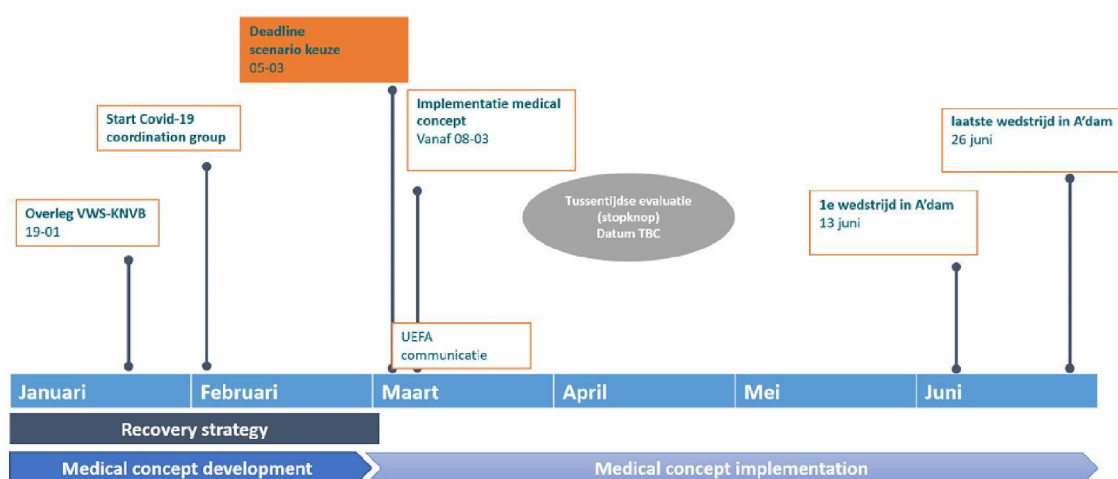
Deadline
scenario keuze
05-03

Start Covid-19
coordination group

Implementatie medical concept
Vanaf 08-03

laatste wedstrijd in A'dam
26 juni

Overleg VWS-KNVB
19-01

Tussentijdse evaluatie
(stopknop)
Datum TBC

1e wedstrijd in A'dam
13 juni

UEFA
communicatie

| Januari | Februari | Maart | April | Mei | Juni |
|---|---|---|---|---|---|

Recovery strategy

Medical concept development

Medical concept implementation